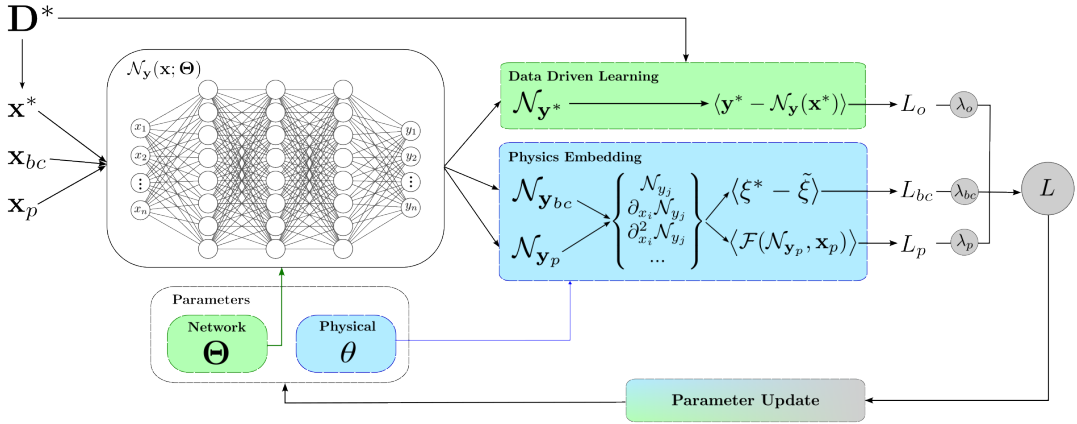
$\mathbf{D}^*$

$\mathbf{x}^*$

$\mathbf{x}_{bc}$

$\mathbf{x}_p$

$\mathcal{N}_{\mathbf{y}}(\mathbf{x};\boldsymbol{\Theta})$

$x_1$ $x_2$ $\vdots$ $x_n$

$y_1$ $y_2$ $\vdots$ $y_n$

Data Driven Learning

$\mathcal{N}_{\mathbf{y}^*}$ $\langle \mathbf{y}^* - \mathcal{N}_{\mathbf{y}}(\mathbf{x}^*)\rangle$ $L_o$ $\lambda_o$

Physics Embedding

$\mathcal{N}_{\mathbf{y}_{bc}}$

$\mathcal{N}_{\mathbf{y}_p}$

$\mathcal{N}_{y_j}$ $\partial_{x_i}\mathcal{N}_{y_j}$ $\partial^2_{x_i}\mathcal{N}_{y_j}$ ...

$\langle \xi^* - \tilde{\xi}\rangle$ $L_{bc}$ $\lambda_{bc}$

$\langle \mathcal{F}(\mathcal{N}_{\mathbf{y}_p}, \mathbf{x}_p)\rangle$ $L_p$ $\lambda_p$

$L$

Parameters

Network $\boldsymbol{\Theta}$

Physical $\theta$

Parameter Update